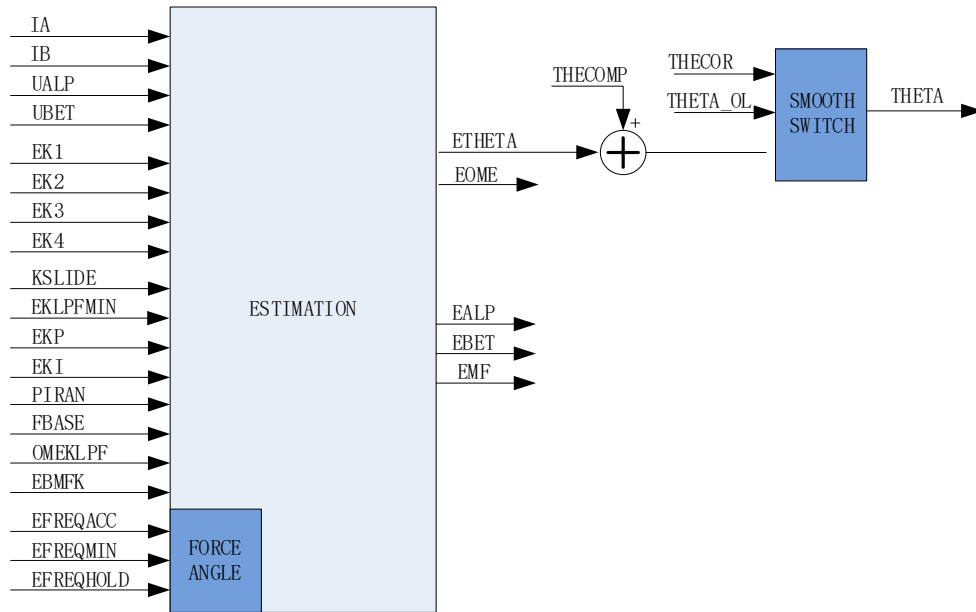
IA
IB
UALP
UBET
EK1
EK2
EK3
EK4
KSLIDE
EKLPFMIN
EKP
EKI
PIRAN
FBASE
OMEKLPF
EBMFK
EFREQACC
EFREQMIN
EFREQHOLD

ESTIMATION

FORCE ANGLE

ETHETA
EOME
EALP
EBET
EMF

THECOMP
+

THECOR
THETA_OL

SMOOTH SWITCH

THETA